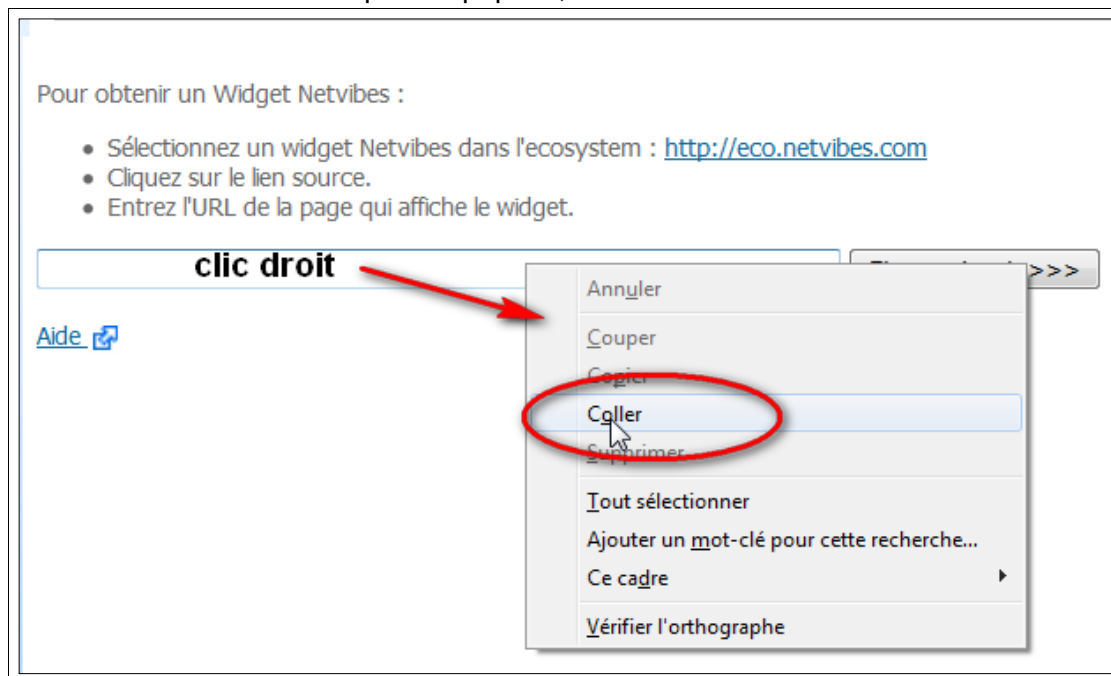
Pour obtenir un Widget Netvibes :

- Sélectionnez un widget Netvibes dans l'ecosystem : http://eco.netvibes.com
- Cliquez sur le lien source.
- Entrez l'URL de la page qui affiche le widget.

clic droit

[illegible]>>>

Aide

Annuler
Couper
Copier
Coller
Supprimer
Tout sélectionner
Ajouter un mot-clé pour cette recherche...
Ce cadre
Vérifier l'orthographe